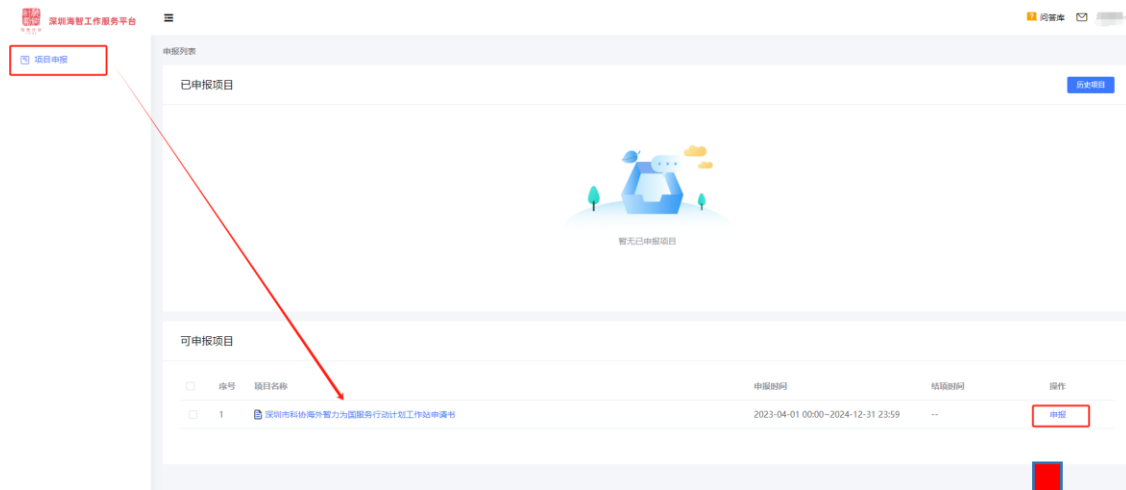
深圳海智工作服务平台

项目申报

问答库

申报列表

已申报项目

历史项目

暂无已申报项目

可申报项目

| | 序号 | 项目名称 | 申报时间 | 结题时间 | 操作 |
|---|---|---|---|---|---|
| | 1 | 深圳市科协海外智力为国服务行动计划工作站申请书 | 2023-04-01 00:00~2024-12-31 23:59 | -- | 申报 |